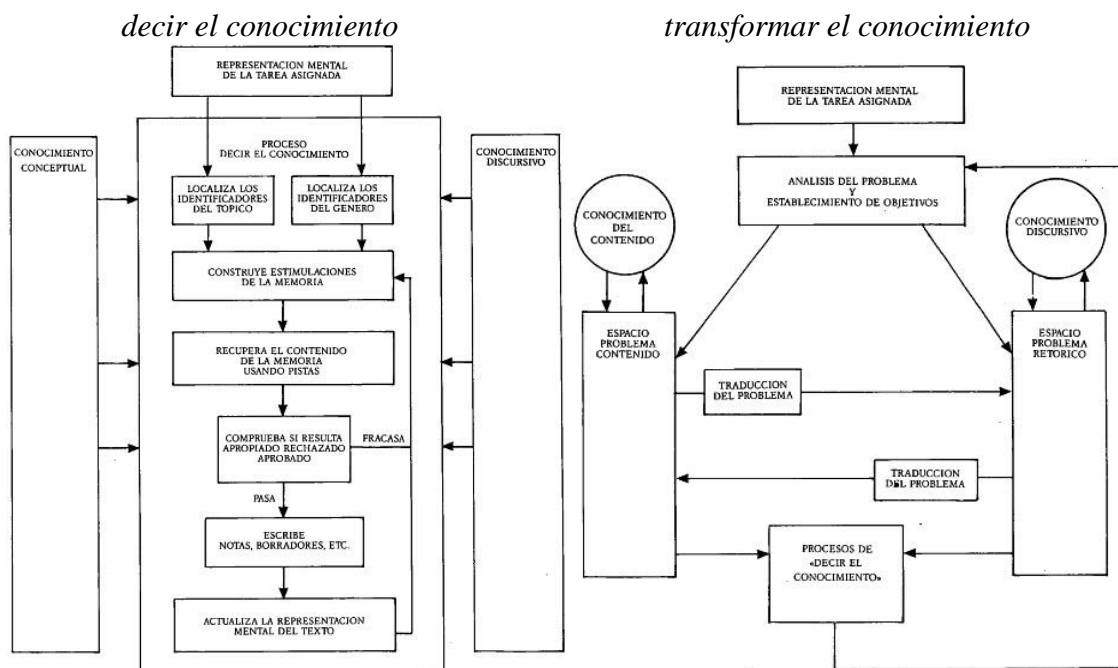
decir el conocimiento

REPRESENTACION MENTAL DE LA TAREA ASIGNADA

CONOCIMIENTO CONCEPTUAL

PROCESO DECIR EL CONOCIMIENTO

CONOCIMIENTO DISCURSIVO

LOCALIZA LOS IDENTIFICADORES DEL TOPICO

LOCALIZA LOS IDENTIFICADORES DEL GENERO

CONSTRUYE ESTIMULACIONES DE LA MEMORIA

RECUPERA EL CONTENIDO DE LA MEMORIA USANDO PISTAS

COMPRUEBA SI RESULTA APROPIADO RECHAZADO APROBADO

FRACASA

PASA

ESCRIBE NOTAS, BORRADORES, ETC.

ACTUALIZA LA REPRESENTACION MENTAL DEL TEXTO

transformar el conocimiento

REPRESENTACION MENTAL DE LA TAREA ASIGNADA

ANALISIS DEL PROBLEMA Y ESTABLECIMIENTO DE OBJETIVOS

CONOCIMIENTO DEL CONTENIDO

CONOCIMIENTO DISCURSIVO

ESPACIO PROBLEMA CONTENIDO

ESPACIO PROBLEMA RETORICO

TRADUCCION DEL PROBLEMA

TRADUCCION DEL PROBLEMA

PROCESOS DE «DECIR EL CONOCIMIENTO»